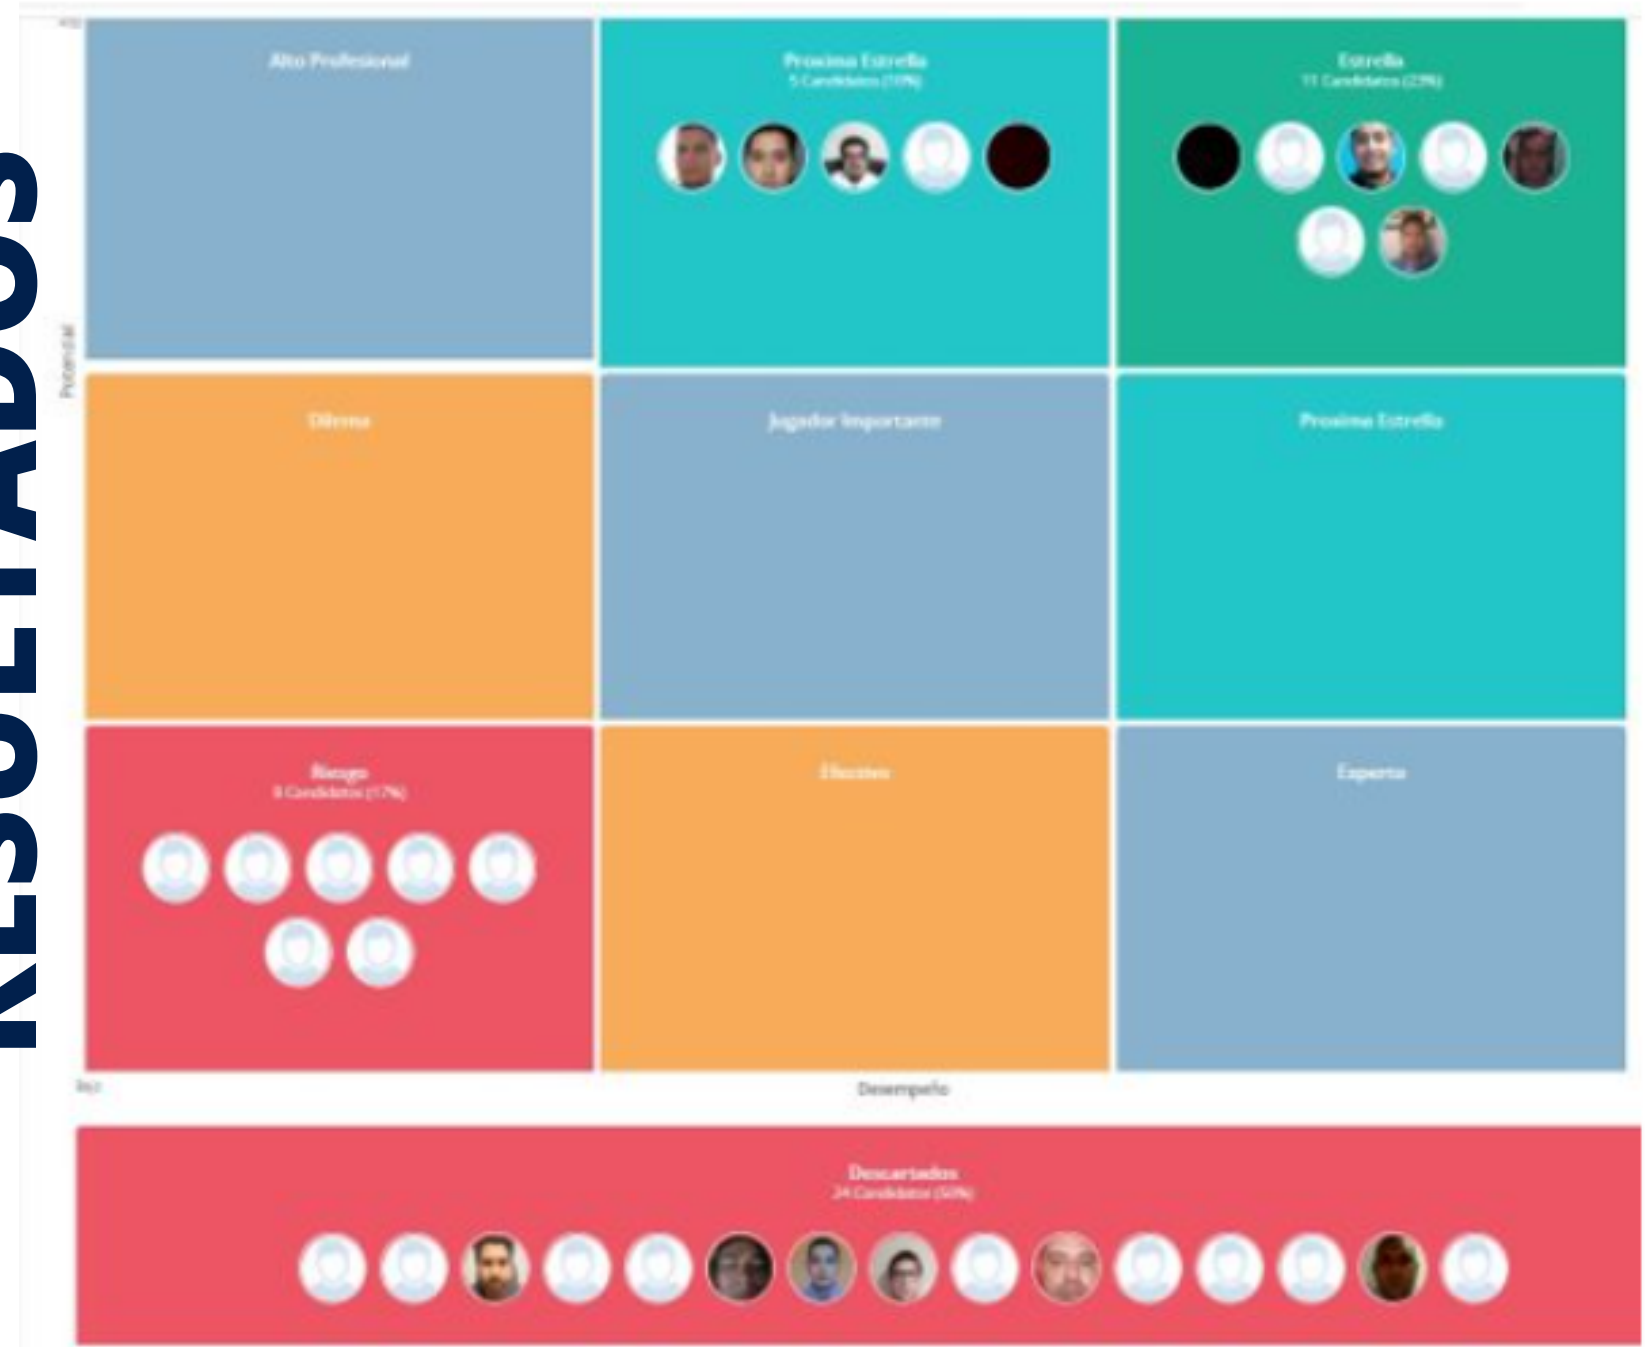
RESULTADOS

Alto

Potencial

Alto Profesional

Proxima Estrella
5 Candidatos (10%)

Estrella
11 Candidatos (23%)

Dilema

Jugador Importante

Proxima Estrella

Riesgo
8 Candidatos (17%)

Efectivo

Experto

Bajo

Desempeño

Descartados
24 Candidatos (50%)